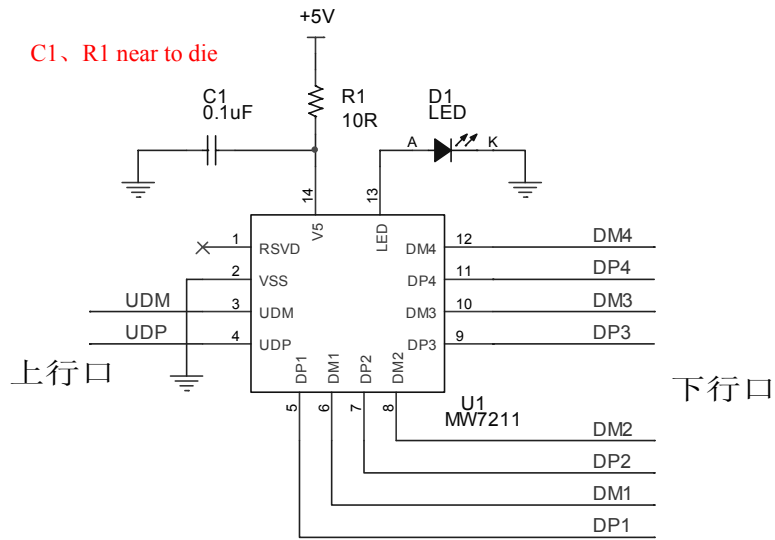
+5V

C1、R1 near to die

C1
0.1uF

R1
10R

D1
LED

A
K

14
13

V5
LED

1 RSVD
2 VSS
3 UDM
4 UDP

DM4 12
DP4 11
DM3 10
DP3 9

DM4
DP4
DM3
DP3

UDM
UDP

上行口

下行口

DP1
DM1
DP2
DM2

5
6
7
8

U1
MW7211

DM2
DP2
DM1
DP1